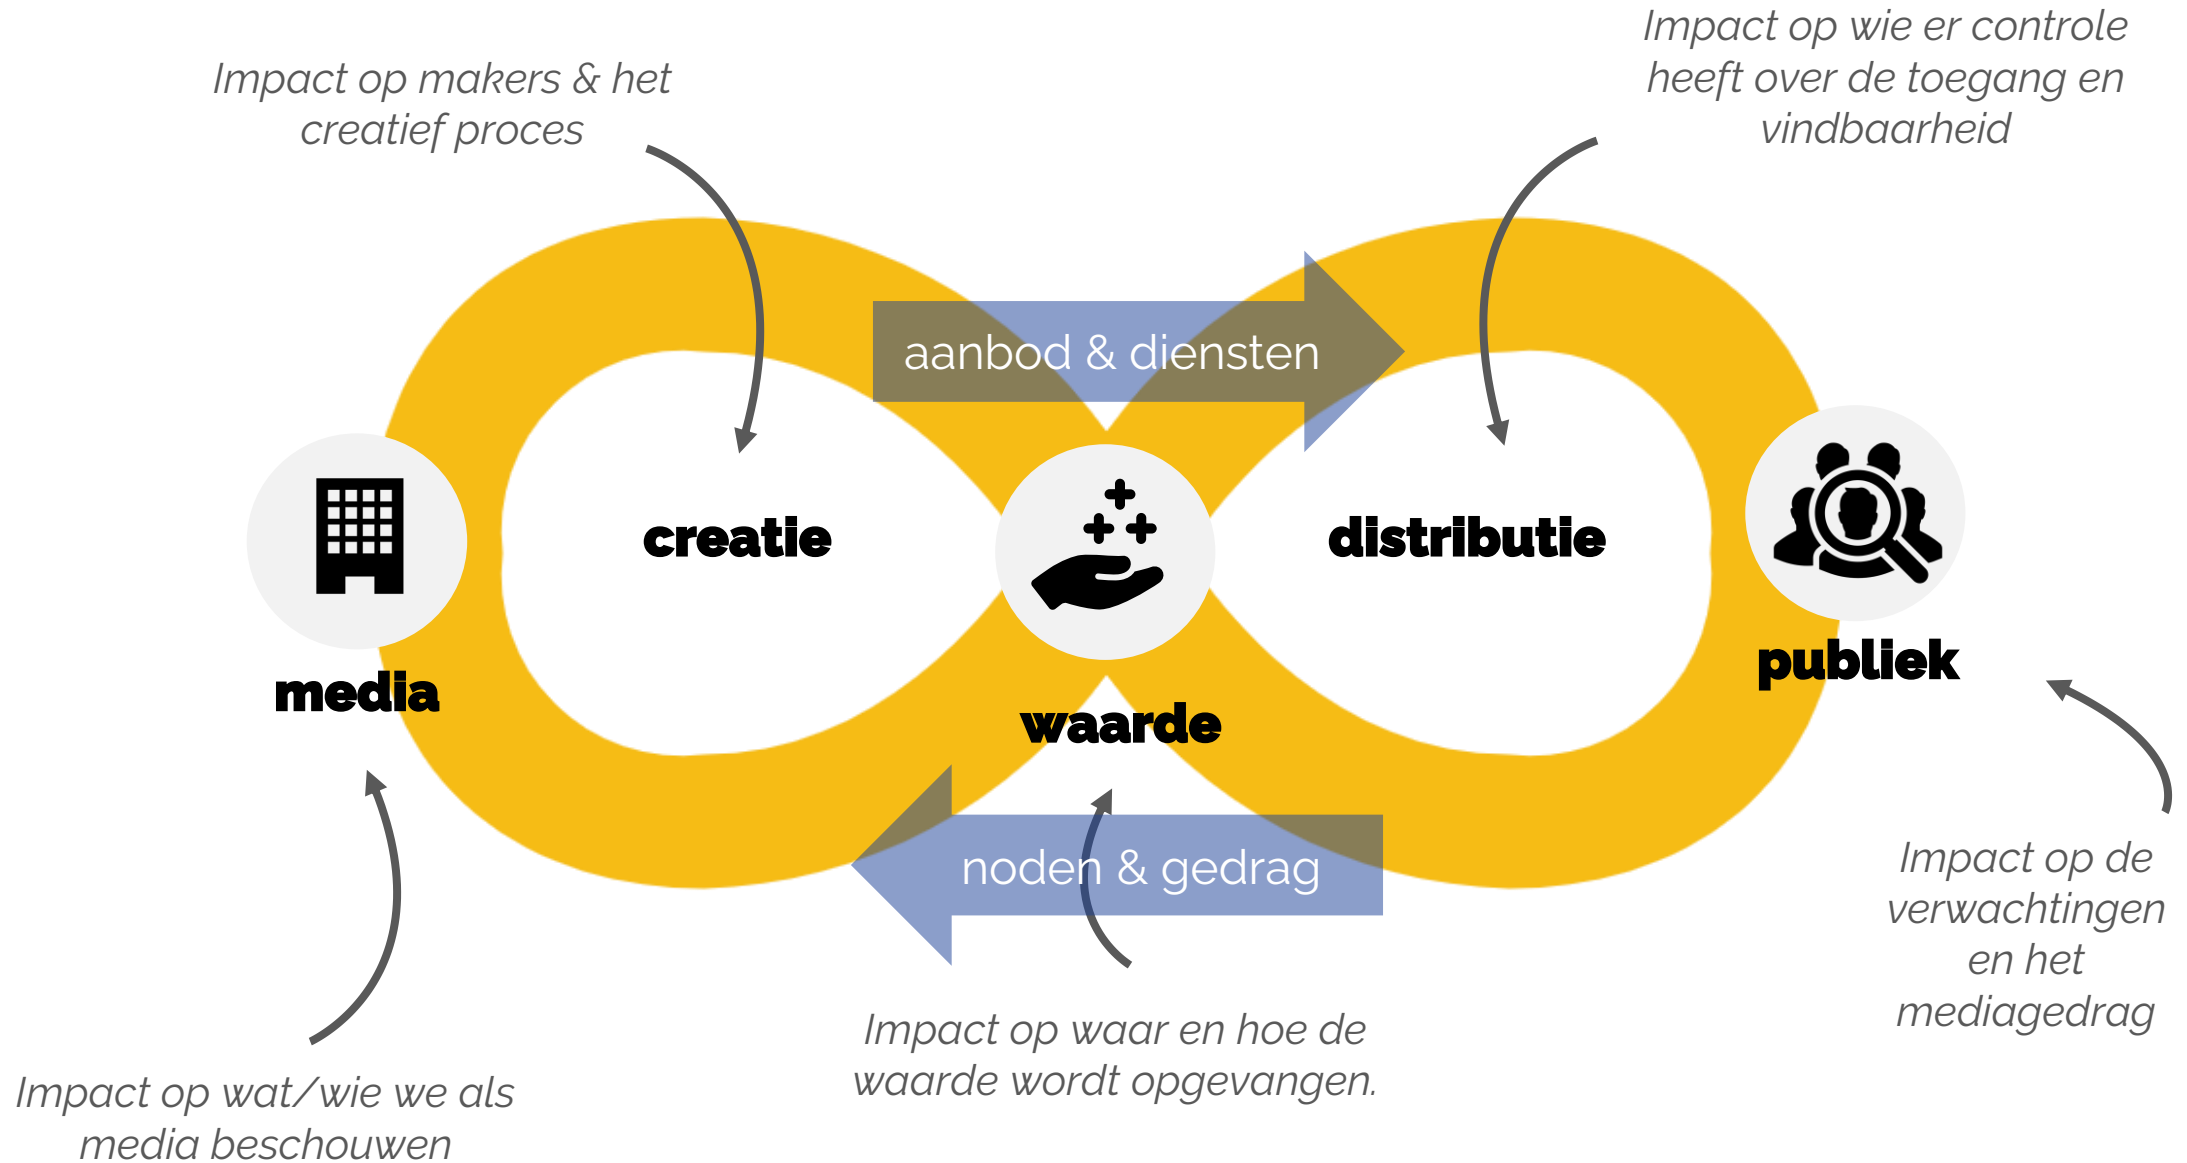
Impact op makers & het creatief proces

Impact op wie er controle heeft over de toegang en vindbaarheid

aanbod & diensten

creatie

distributie

media

waarde

publiek

noden & gedrag

Impact op de verwachtingen en het mediagedrag

Impact op wat/wie we als media beschouwen

Impact op waar en hoe de waarde wordt opgevangen.